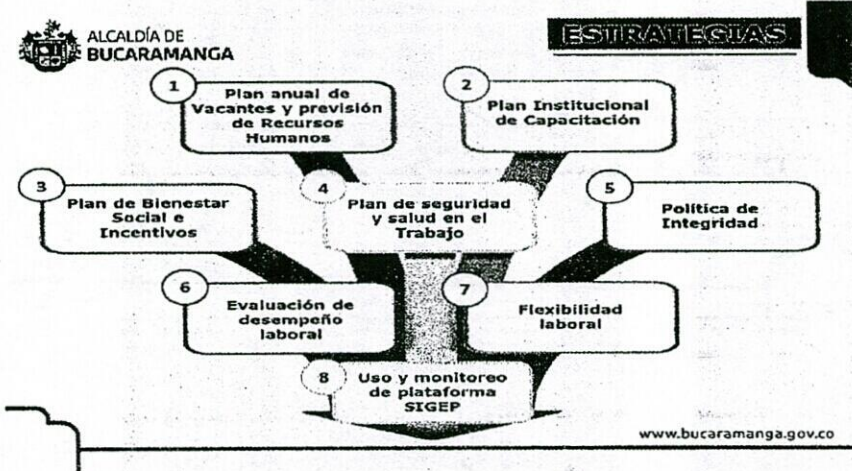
ALCALDÍA DE BUCARAMANGA

ESTRATEGIAS

1 Plan anual de Vacantes y previsión de Recursos Humanos

2 Plan Institucional de Capacitación

3 Plan de Bienestar Social e Incentivos

4 Plan de seguridad y salud en el Trabajo

5 Política de Integridad

6 Evaluación de desempeño laboral

7 Flexibilidad laboral

8 Uso y monitoreo de plataforma SIGEP

www.bucaramanga.gov.co